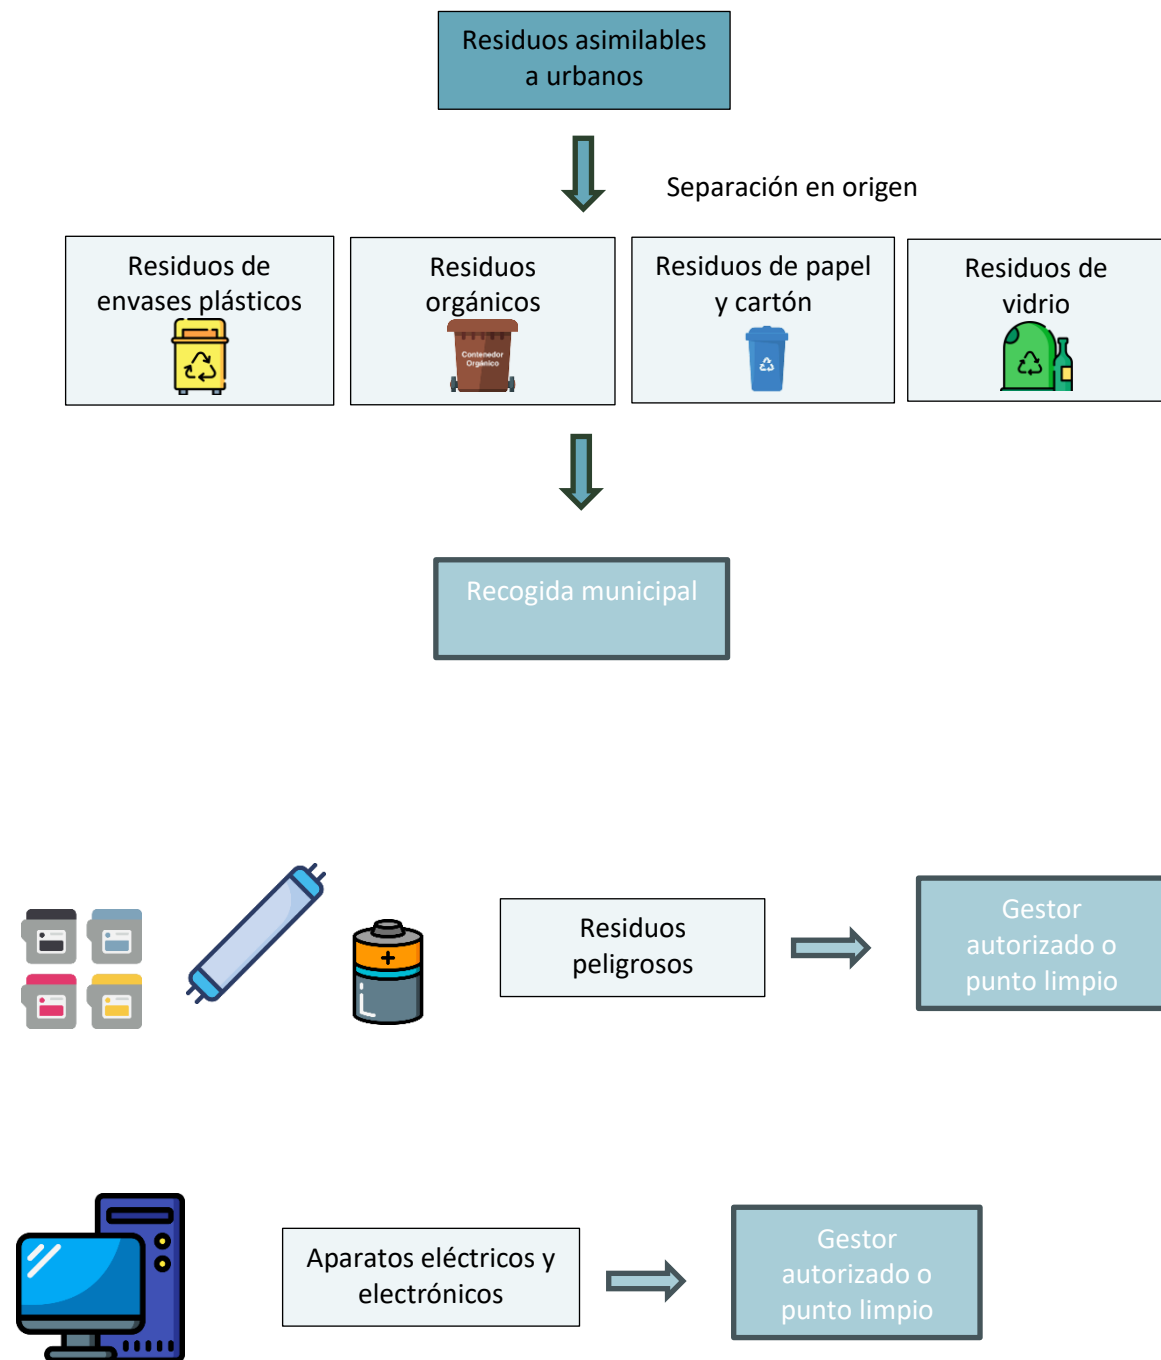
Residuos asimilables a urbanos

Separación en origen

Residuos de envases plásticos

Residuos orgánicos

Contenedor Orgánico

Residuos de papel y cartón

Residuos de vidrio

Recogida municipal

Residuos peligrosos

Gestor autorizado o punto limpio

Aparatos eléctricos y electrónicos

Gestor autorizado o punto limpio